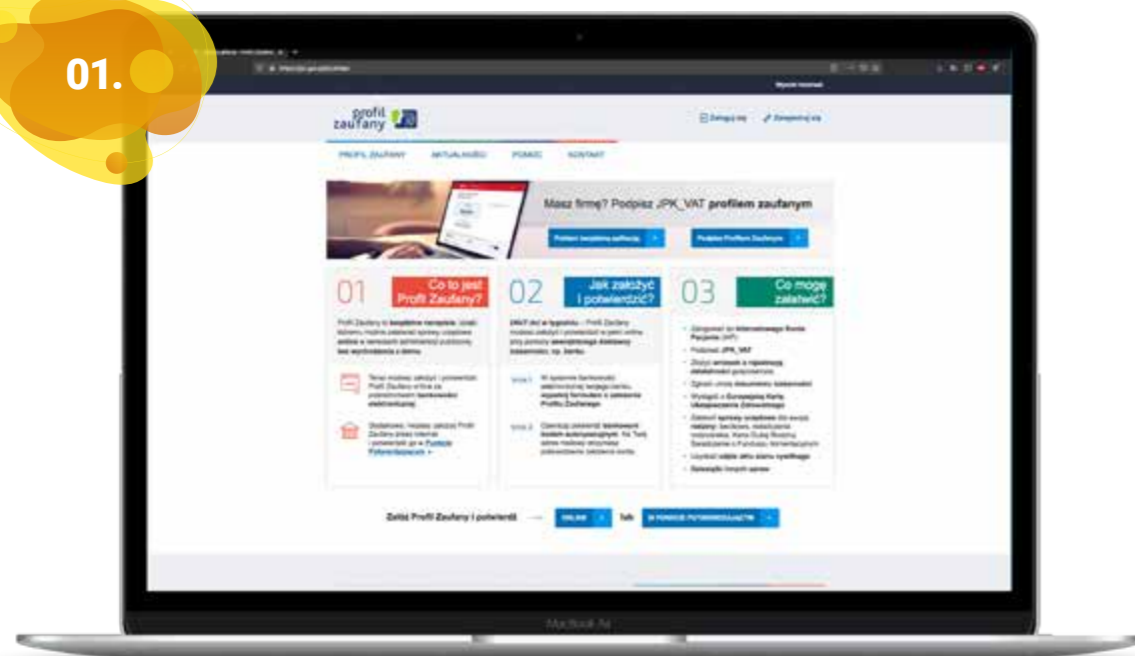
01.

profil zaufany

Zaloguj się Zarejestruj się

PROFIL ZAUFANY AKTUALNOŚCI POMOC KONTAKT

Masz firmę? Podpisz JPK_VAT profilem zaufanym

01 Co to jest Profil Zaufany?

02 Jak założyć i potwierdzić?

03 Co mogę załatwić?

Profil Zaufany to bezpłatne narzędzie, dzięki któremu możesz załatwić sprawy urzędowe online w serwisach administracji publicznej bez wychodzenia z domu.

Teraz możesz założyć i potwierdzić Profil Zaufany online za pośrednictwem bankowości elektronicznej.

Zgłoszenie do Centralnego Rejestru

Podpisać JPK_VAT

Zgłosić narodziny

Sprawdzić punkty karne

Wystąpić o Europejską Kartę Ubezpieczenia Zdrowotnego

Złóż Profil Zaufany i potwierdź ONLINE lub W PUNKCIE POTWIERDZAJĄCYM

MacBook Air